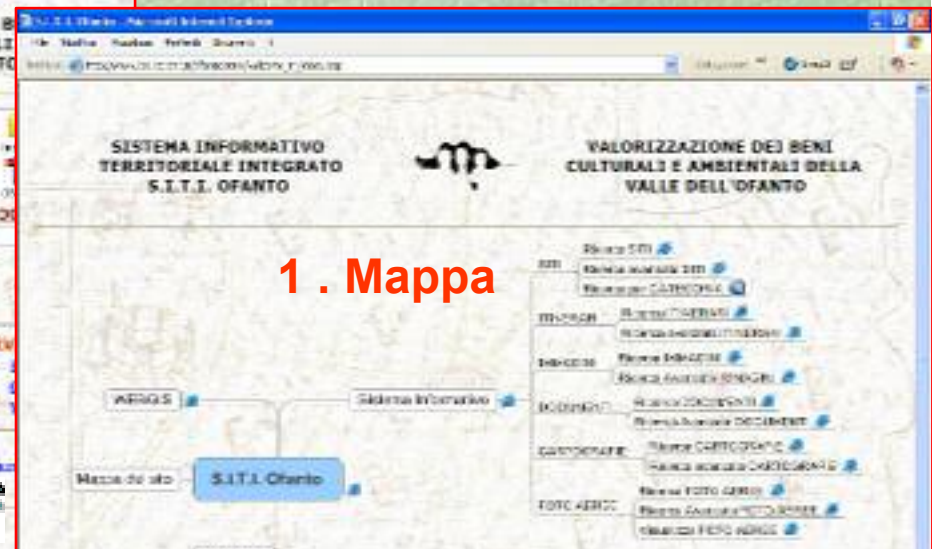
S.I.T.I. Ofanto - Microsoft Internet Explorer

File Modifica Visualizza Preferiti Strumenti ?

Indirizzo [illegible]

SISTEMA INFORMATIVO TERRITORIALE INTEGRATO S.I.T.I. OFANTO

VALORIZZAZIONE DEI BENI CULTURALI E AMBIENTALI DELLA VALLE DELL'OFANTO

1 . Mappa

SITI
Ricerca SITI
Ricerca avanzata SITI
Ricerca per CARTOGRAFIA

ITINERARI
Ricerca ITINERARI
Ricerca avanzata ITINERARI

IMMAGINI
Ricerca IMMAGINI
Ricerca Avanzata IMMAGINI

DOCUMENTI
Ricerca DOCUMENTI
Ricerca avanzata DOCUMENTI

CARTOGRAFIE
Ricerca CARTOGRAFIE
Ricerca avanzata CARTOGRAFIE

FOTO AEREE
Ricerca FOTO AEREE
Ricerca Avanzata FOTO AEREE
Visualizza FOTO AEREE

WEBGIS

Sistema Informativo

Mappa del sito

S.I.T.I. Ofanto